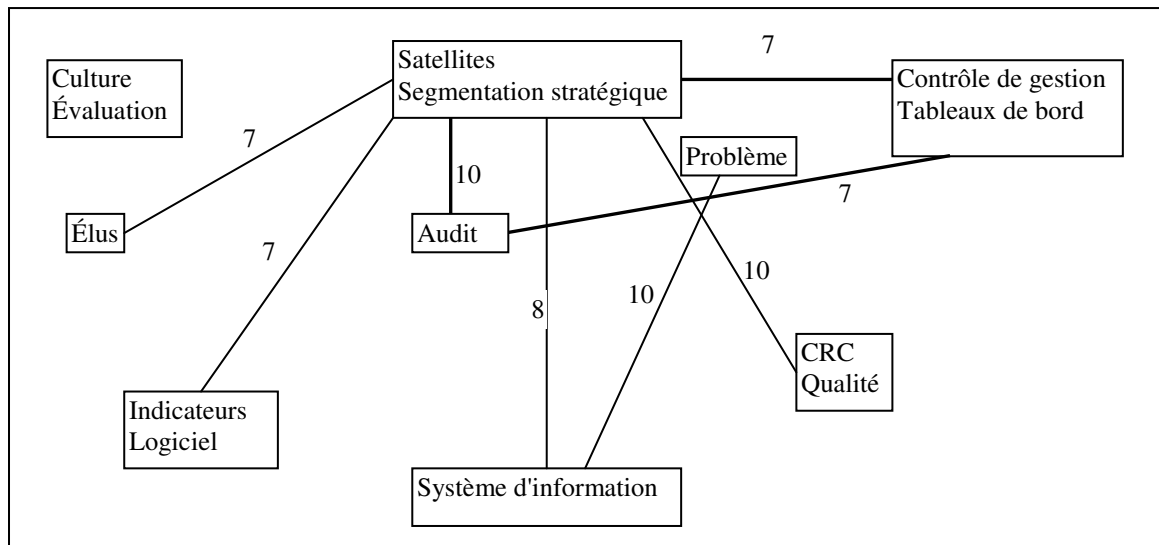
Culture
Évaluation

Satellites
Segmentation stratégique

7

Contrôle de gestion
Tableaux de bord

7

10

Problème

7

Élus

Audit

7

10

8

10

CRC
Qualité

Indicateurs
Logiciel

Système d'information